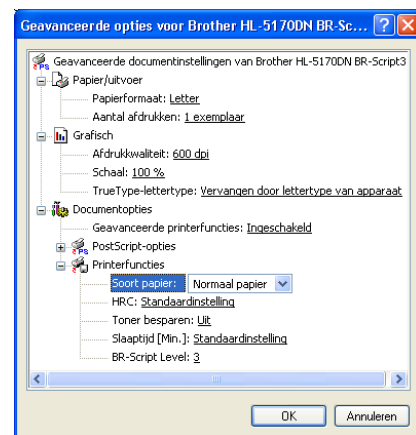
Geavanceerde opties voor Brother HL-5170DN BR-Sc... ? X

Geavanceerde documentinstellingen van Brother HL-5170DN BR-Script3
Papier/uitvoer
Papierformaat: Letter
Aantal afdrukken: 1 exemplaar
Grafisch
Afdrukkwaliteit: 600 dpi
Schaal: 100 %
TrueType-lettertype: Vervangen door lettertype van apparaat
Documentopties
Geavanceerde printerfuncties: Ingeschakeld
PostScript-opties
Printerfuncties
Soort papier: Normaal papier
HRC: Standaardinstelling
Toner besparen: Uit
Slaaptijd [Min.]: Standaardinstelling
BR-Script Level: 3

OK Annuleren